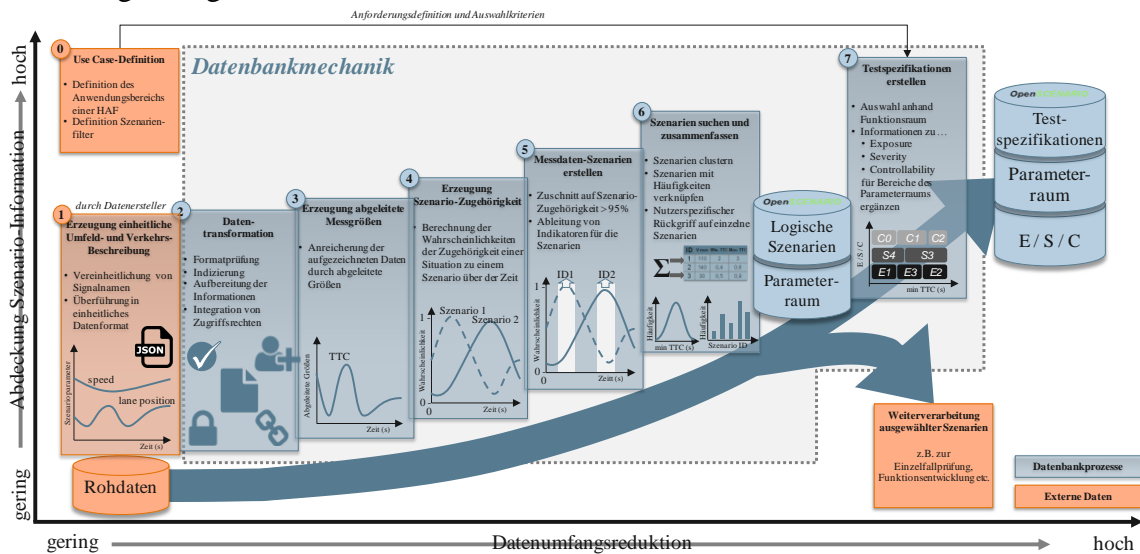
Anforderungsdefinition und Auswahlkriterien

hoch

Abdeckung Szenario-Information

gering

0 Use Case-Definition

Definition des Anwendungsbereichs einer HAF

Definition Szenarienfilter

Datenbankmechanik

durch Datenersteller

1 Erzeugung einheitliche Umfeld- und Verkehrs-Beschreibung

Vereinheitlichung von Signalnamen

Überführung in einheitliches Datenformat

JSON

Szenarioparameter

speed

lane position

Zeit (s)

2 Datentransformation

Formatprüfung

Indizierung

Aufbereitung der Informationen

Integration von Zugriffsrechten

3 Erzeugung abgeleitete Messgrößen

Anreicherung der aufgezeichneten Daten durch abgeleitete Größen

TTC

Abgeleitete Größen

Zeit (s)

4 Erzeugung Szenario-Zugehörigkeit

Berechnung der Wahrscheinlichkeiten der Zugehörigkeit einer Situation zu einem Szenario über der Zeit

Szenario 1

Szenario 2

Wahrscheinlichkeit

1

0

Zeit (s)

5 Messdaten-Szenarien erstellen

Zuschnitt auf Szenario-Zugehörigkeit > 95%

Ableitung von Indikatoren für die Szenarien

ID1

ID2

Wahrscheinlichkeit

1

0

Zeit (s)

6 Szenarien suchen und zusammenfassen

Szenarien clustern

Szenarien mit Häufigkeiten verknüpfen

Nutzerspezifischer Rückgriff auf einzelne Szenarien

$\Sigma$

| ID | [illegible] | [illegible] | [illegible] |
|---|---|---|---|
| 1 | 110 | 2 | 3 |
| 2 | 160 | 0.4 | 0.4 |
| 3 | 90 | 0.5 | 0.6 |

Häufigkeit

min TTC (s)

Häufigkeit

Szenario ID

OpenSCENARIO

Logische Szenarien

Parameterraum

7 Testspezifikationen erstellen

Auswahl anhand Funktionsraum

Informationen zu …

Exposure

Severity

Controllability für Bereiche des Parameterraums ergänzen

E / S / C

C0 C1 C2

S4 S3

E1 E3 E2

min TTC (s)

OpenSCENARIO

Testspezifikationen

Parameterraum

E / S / C

Weiterverarbeitung ausgewählter Szenarien

z.B. zur Einzelfallprüfung, Funktionsentwicklung etc.

Datenbankprozesse

Externe Daten

Rohdaten

gering

Datenumfangsreduktion

hoch